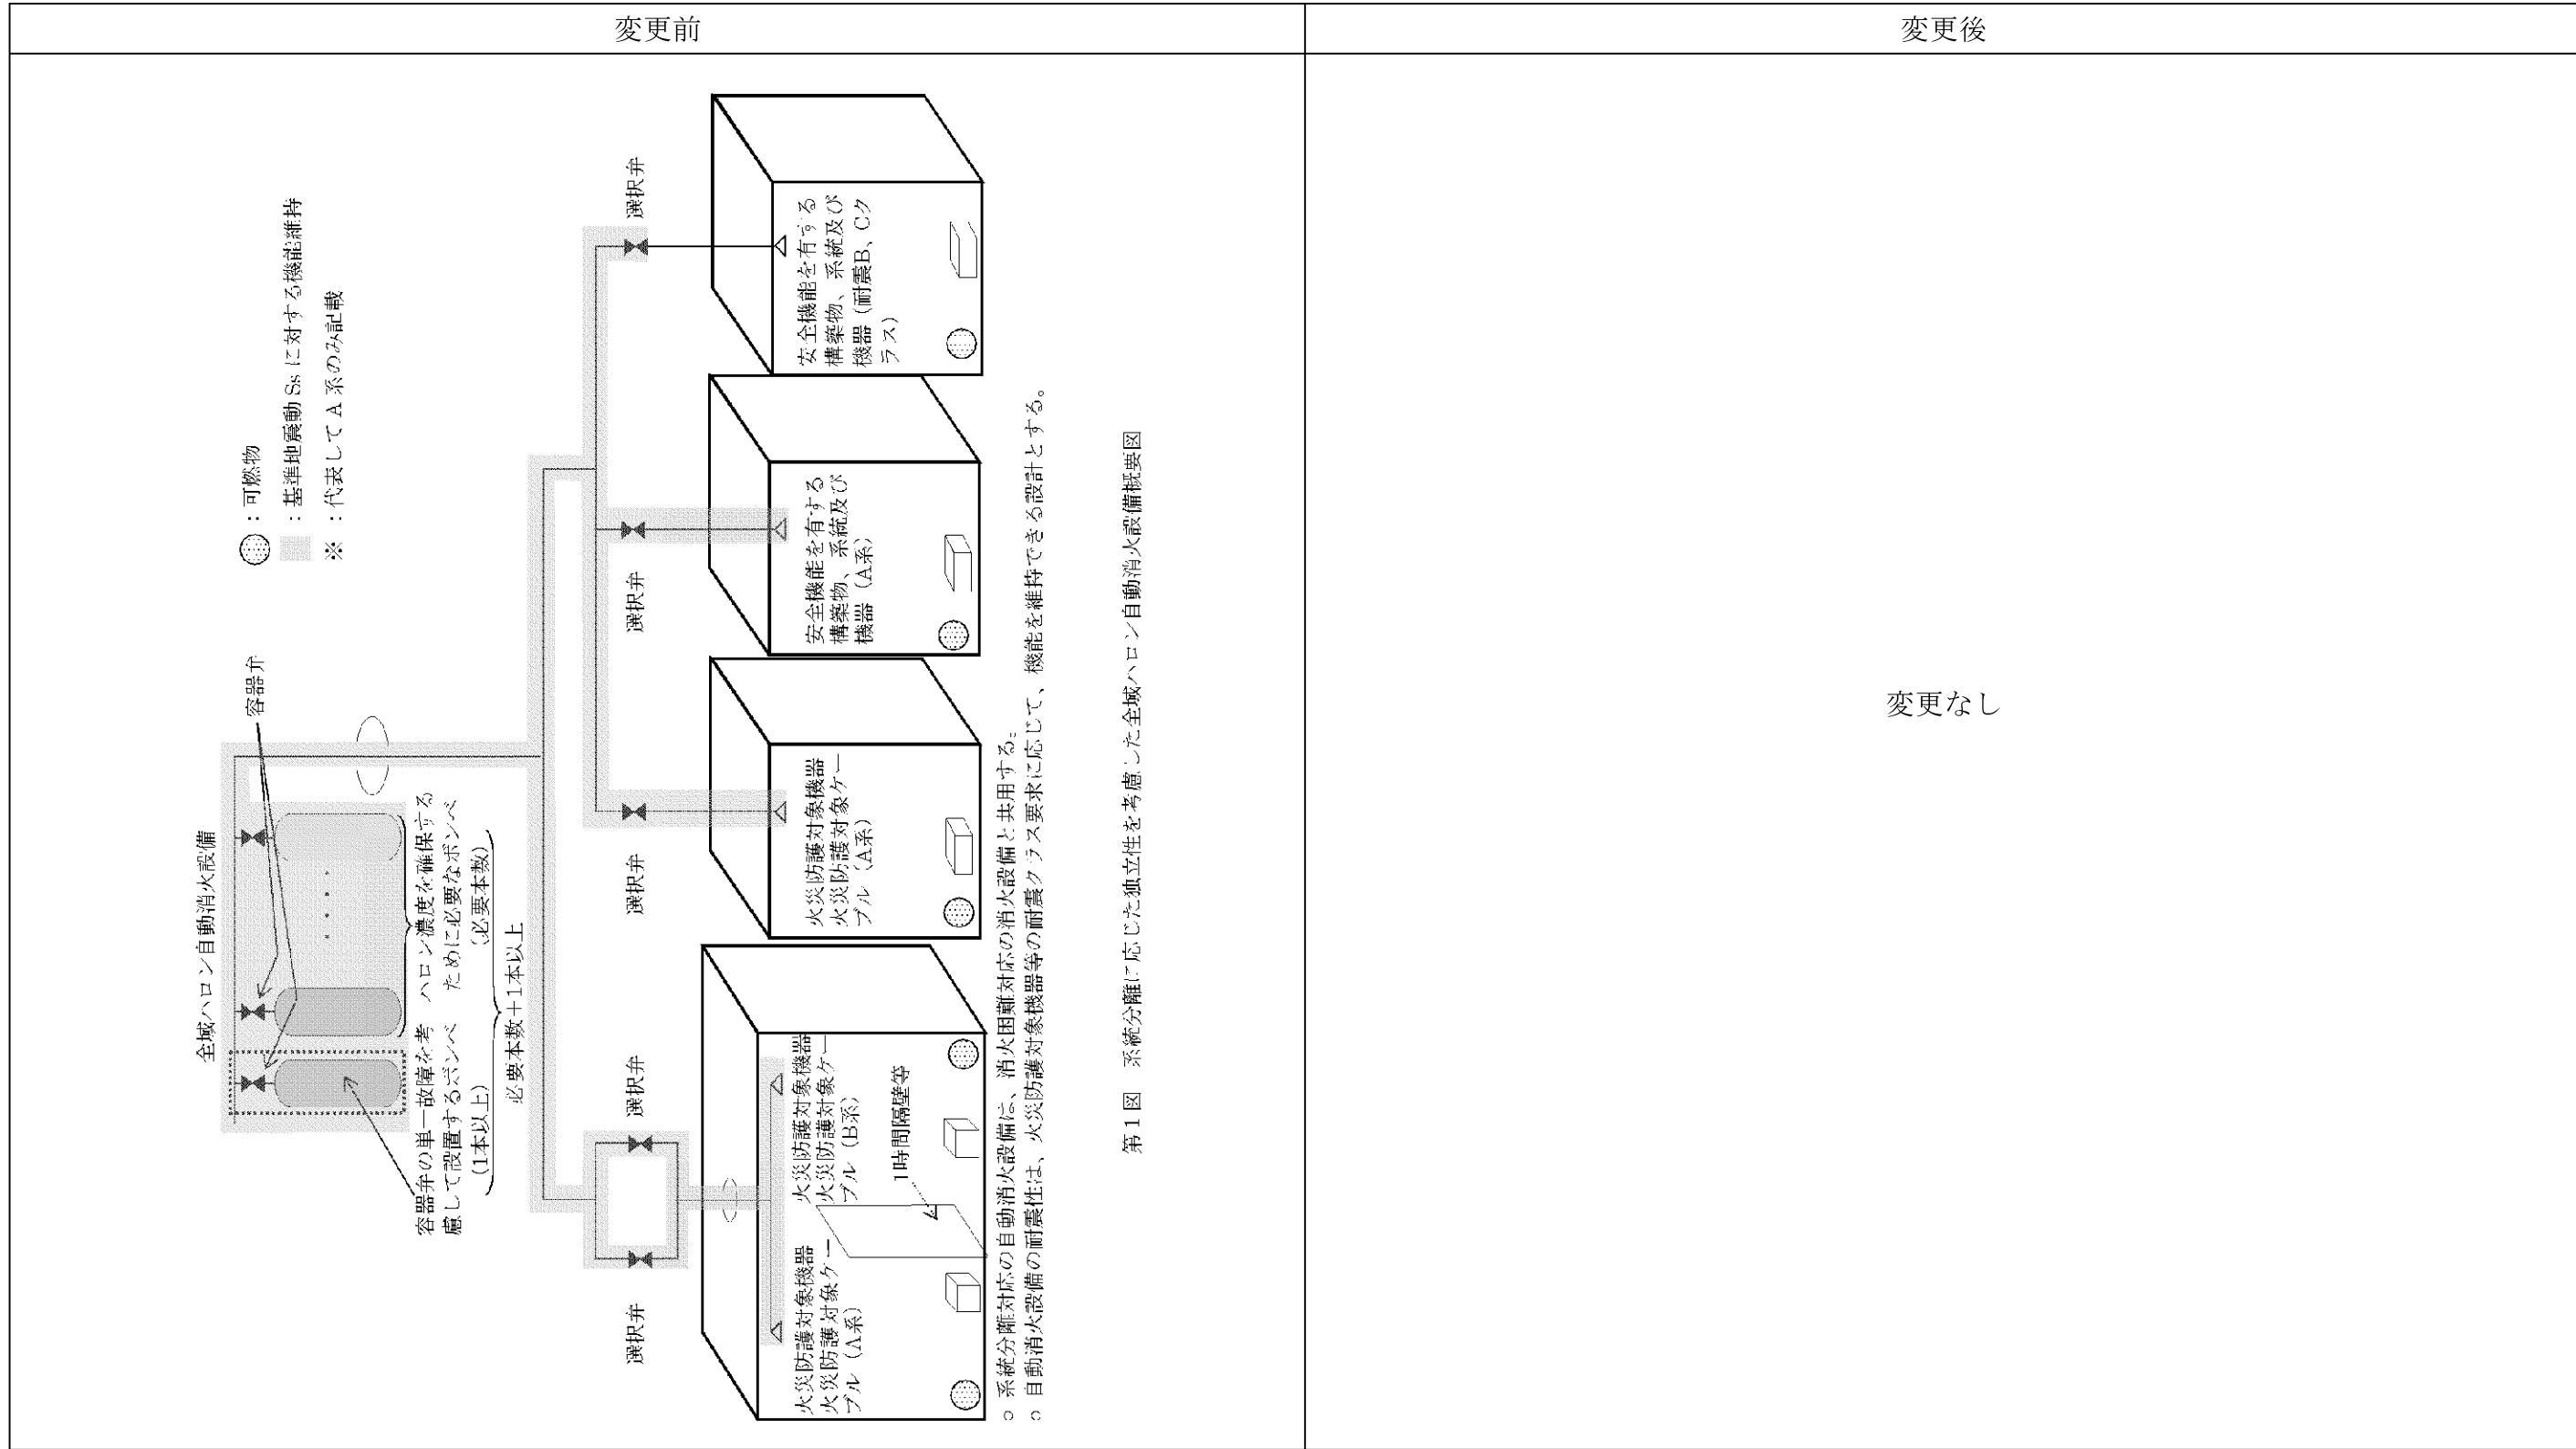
| 変更前 | 変更後 |
|---|---|
| 全域ハロン自動消火設備<br>容器弁<br>容器弁の単一故障を考慮して設置するボンベ（1本以上）<br>ハロン濃度を確保するために必要なボンベ（必要本数）<br>必要本数＋1本以上<br>：可燃物<br>：基準地震動 Ss に対する機能維持<br>※：代表してＡ系のみ記載<br>選択弁<br>選択弁<br>選択弁<br>選択弁<br>選択弁<br>安全機能を有する構築物、系統及び機器（耐震B、Cクラス）<br>安全機能を有する構築物、系統及び機器（A系）<br>火災防護対象機器 火災防護対象ケーブル（A系）<br>火災防護対象機器 火災防護対象ケーブル（B系）<br>1時間隔壁等<br>火災防護対象機器 火災防護対象ケーブル（A系）<br>○系統分離対応の自動消火設備は、消火困難対応の消火設備と共用する。<br>○自動消火設備の耐震性は、火災防護対象機器等の耐震クラス要求に応じて、機能を維持できる設計とする。<br>第1図　系統分離に応じた独立性を考慮した全域ハロン自動消火設備概要図 | 変更なし |